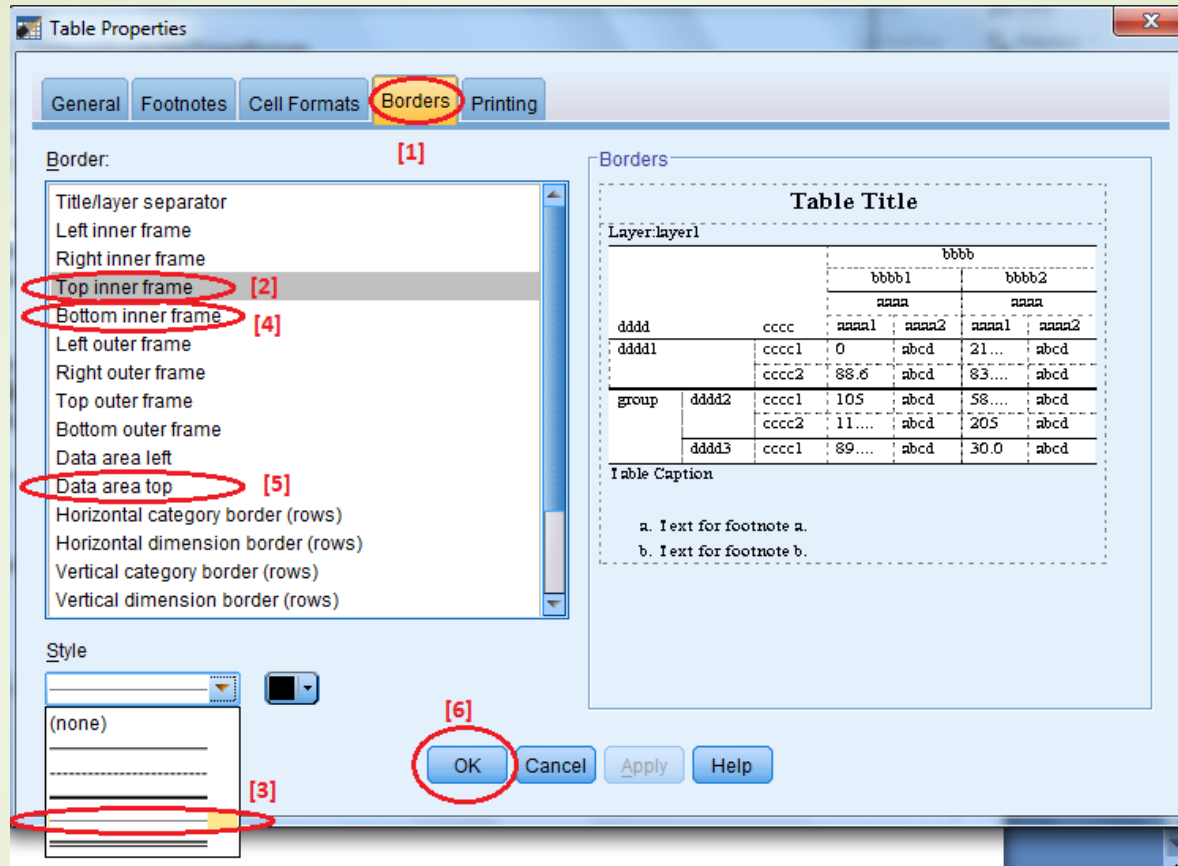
Table Properties

General | Footnotes | Cell Formats | Borders | Printing

[1]

Border:

Title/layer separator
Left inner frame
Right inner frame
Top inner frame [2]
Bottom inner frame [4]
Left outer frame
Right outer frame
Top outer frame
Bottom outer frame
Data area left
Data area top [5]
Horizontal category border (rows)
Horizontal dimension border (rows)
Vertical category border (rows)
Vertical dimension border (rows)

Style

(none)

[3]

Borders

Table Title

Layer:layer1

| | | | bbbb | | | |
|---|---|---|---|---|---|---|
| | | | bbbb1 | | bbbb2 | |
| | | | aaaa | | aaaa | |
| dddd | | cccc | aaaa1 | aaaa2 | aaaa1 | aaaa2 |
| dddd1 | | cccc1 | 0 | abcd | 21... | abcd |
| | | cccc2 | 88.6 | abcd | 83.... | abcd |
| group | dddd2 | cccc1 | 105 | abcd | 58.... | abcd |
| | | cccc2 | 11.... | abcd | 205 | abcd |
| | dddd3 | cccc1 | 89.... | abcd | 30.0 | abcd |

Table Caption

a. Text for footnote a.
b. Text for footnote b.

[6]

OK | Cancel | Apply | Help